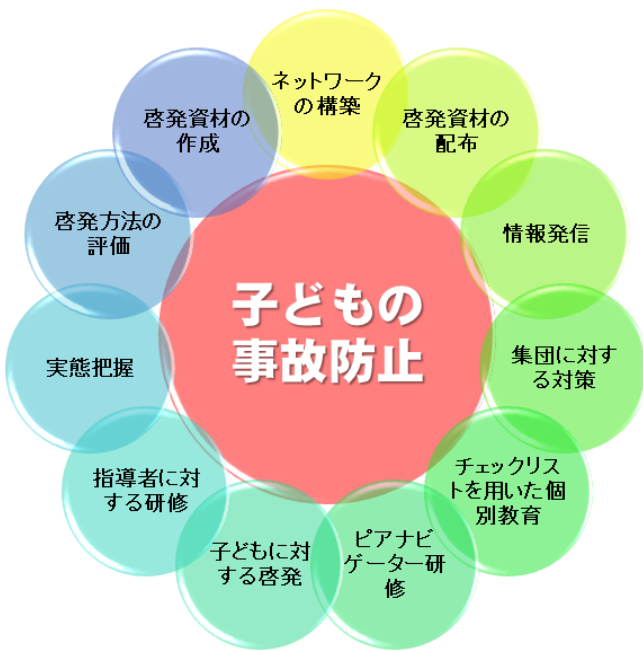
子どもの事故防止

ネットワークの構築

啓発資材の配布

情報発信

集団に対する対策

チェックリストを用いた個別教育

ピアナビゲーター研修

子どもに対する啓発

指導者に対する研修

実態把握

啓発方法の評価

啓発資材の作成